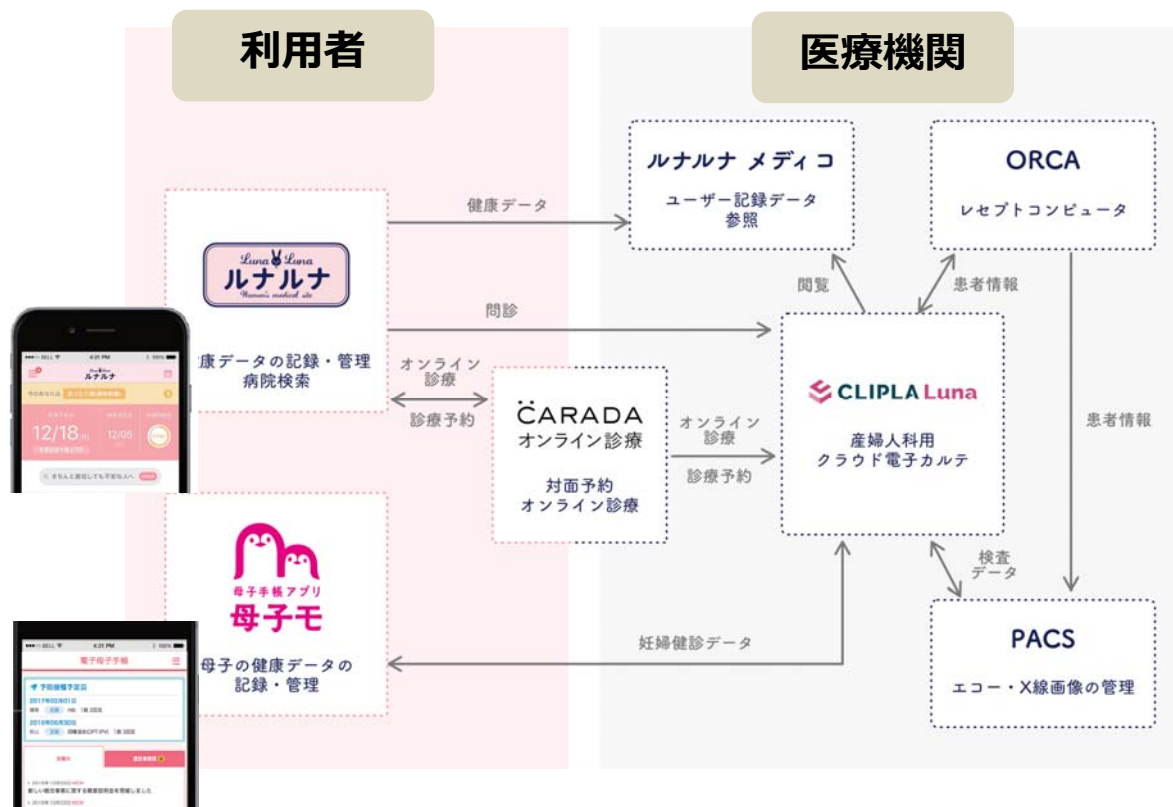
利用者

医療機関

ルナルナ メディコ
ユーザー記録データ参照

ORCA
レセプトコンピュータ

健康データ

Luna Luna
ルナルナ
Women's medical site

康データの記録・管理
病院検索

問診

閲覧

患者情報

オンライン診療

診療予約

CARADA
オンライン診療

対面予約
オンライン診療

オンライン診療

診療予約

CLIPLA Luna

産婦人科用
クラウド電子カルテ

患者情報

12/18

母子手帳アプリ
母子モ

母子の健康データの記録・管理

妊婦健診データ

検査データ

PACS
エコー・X線画像の管理

電子母子手帳